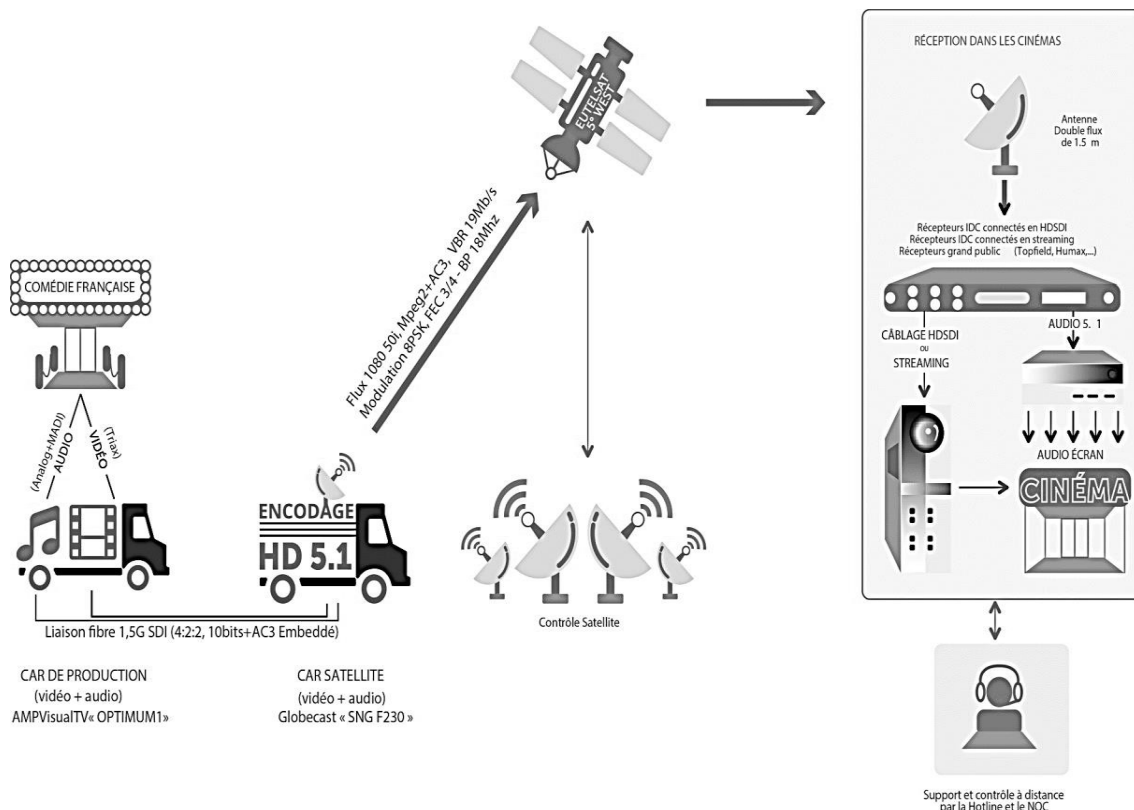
COMÉDIE FRANÇAISE

(Analog+MADI) AUDIO

(Triax) VIDÉO

ENCODAGE HD 5.1

Liaison fibre 1,5G SDI (4:2:2, 10bits+AC3 Embeddé)

CAR DE PRODUCTION (vidéo + audio) AMPVisualTV« OPTIMUM1»

CAR SATELLITE (vidéo + audio) Globecast « SNG F230 »

Flux 1080 50i, Mpeg2+AC3, VBR 19Mb/s Modulation 8PSK, FEC 3/4 - BP 18Mhz

EUTELSAT 5° WEST

Contrôle Satellite

RÉCEPTION DANS LES CINÉMAS

Antenne Double flux de 1.5 m

Récepteurs IDC connectés en HDSDI
Récepteurs IDC connectés en streaming
Récepteurs grand public (Topfield, Humax,...)

CÂBLAGE HDSDI ou STREAMING

AUDIO 5. 1

AUDIO ÉCRAN

CINÉMA

Support et contrôle à distance par la Hotline et le NOC